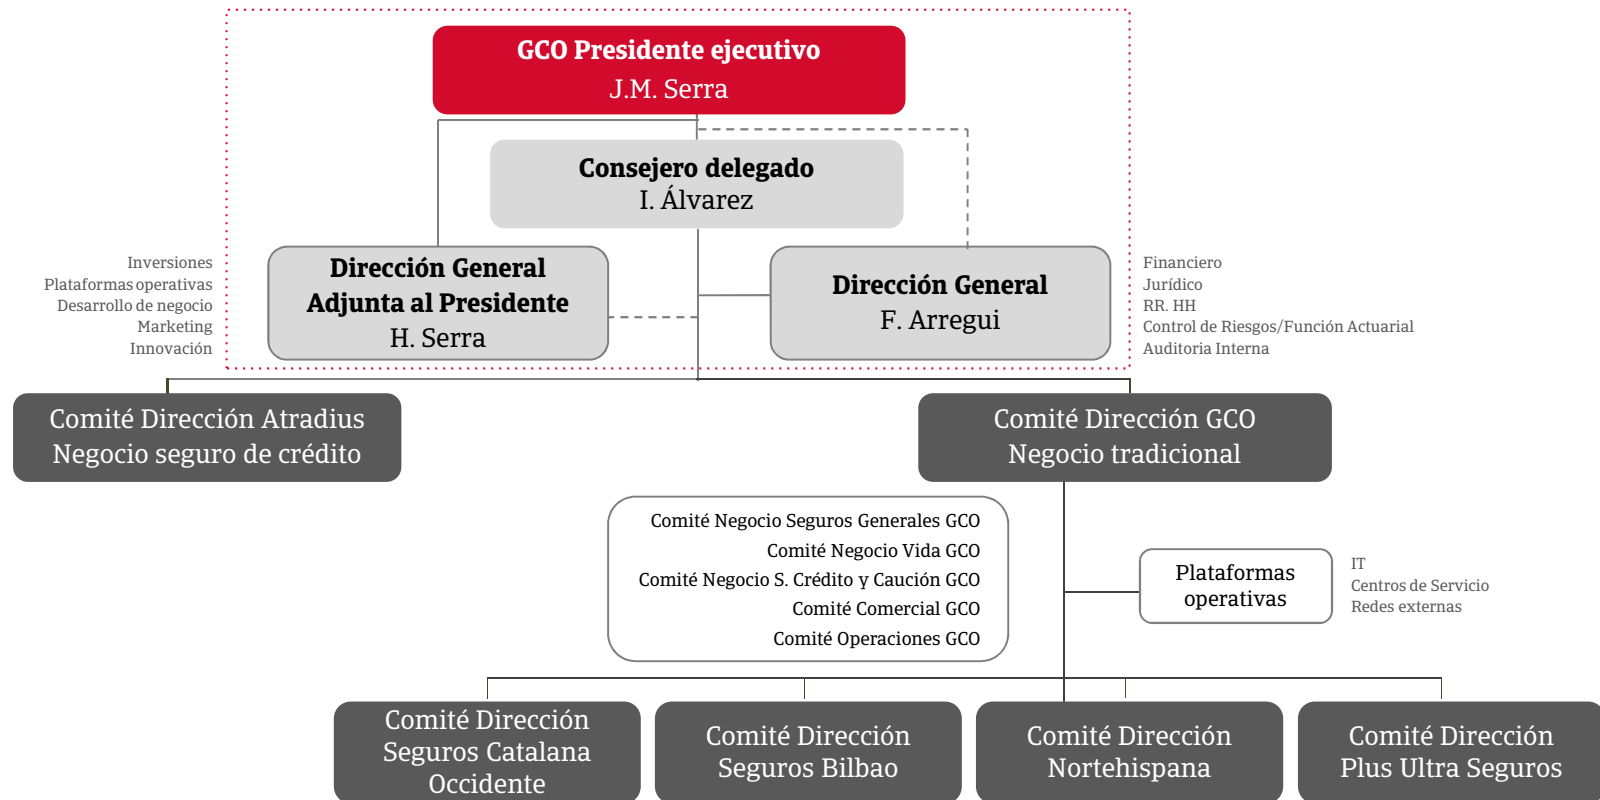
GCO Presidente ejecutivo
J.M. Serra

Consejero delegado
I. Álvarez

Inversiones
Plataformas operativas
Desarrollo de negocio
Marketing
Innovación

Dirección General Adjunta al Presidente
H. Serra

Dirección General
F. Arregui

Financiero
Jurídico
RR. HH
Control de Riesgos/Función Actuarial
Auditoria Interna

Comité Dirección Atradius
Negocio seguro de crédito

Comité Dirección GCO
Negocio tradicional

Comité Negocio Seguros Generales GCO
Comité Negocio Vida GCO
Comité Negocio S. Crédito y Caución GCO
Comité Comercial GCO
Comité Operaciones GCO

Plataformas operativas

IT
Centros de Servicio
Redes externas

Comité Dirección Seguros Catalana Occidente

Comité Dirección Seguros Bilbao

Comité Dirección Nortehispana

Comité Dirección Plus Ultra Seguros